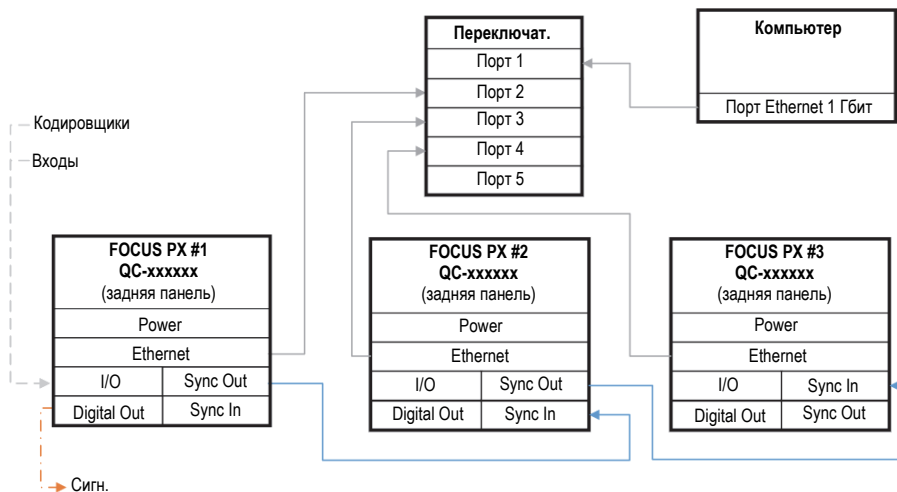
Переключат.
Порт 1
Порт 2
Порт 3
Порт 4
Порт 5

Компьютер
Порт Ethernet 1 Гбит

Кодировщики
Входы

FOCUS PX #1
QC-xxxxxx
(задняя панель)
Power
Ethernet
I/O
Sync Out
Digital Out
Sync In

FOCUS PX #2
QC-xxxxxx
(задняя панель)
Power
Ethernet
I/O
Sync Out
Digital Out
Sync In

FOCUS PX #3
QC-xxxxxx
(задняя панель)
Power
Ethernet
I/O
Sync In
Digital Out
Sync Out

Сигн.